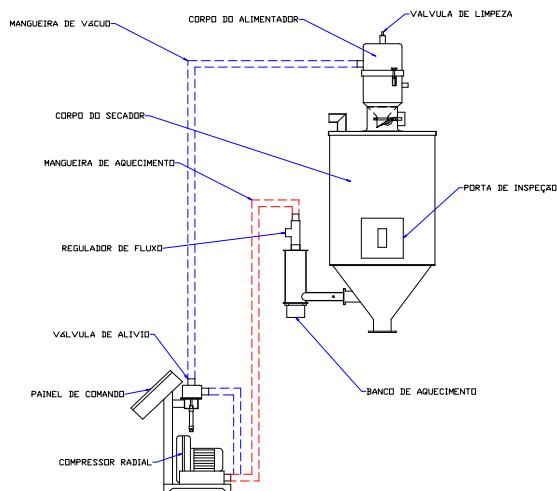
MANGUEIRA DE VÁCUO

CORPO DO ALIMENTADOR

VÁLVULA DE LIMPEZA

CORPO DO SECADOR

MANGUEIRA DE AQUECIMENTO

PORTA DE INSPEÇÃO

REGULADOR DE FLUXO

VÁLVULA DE ALIVIO

PAINEL DE COMANDO

BANCO DE AQUECIMENTO

COMPRESSOR RADIAL